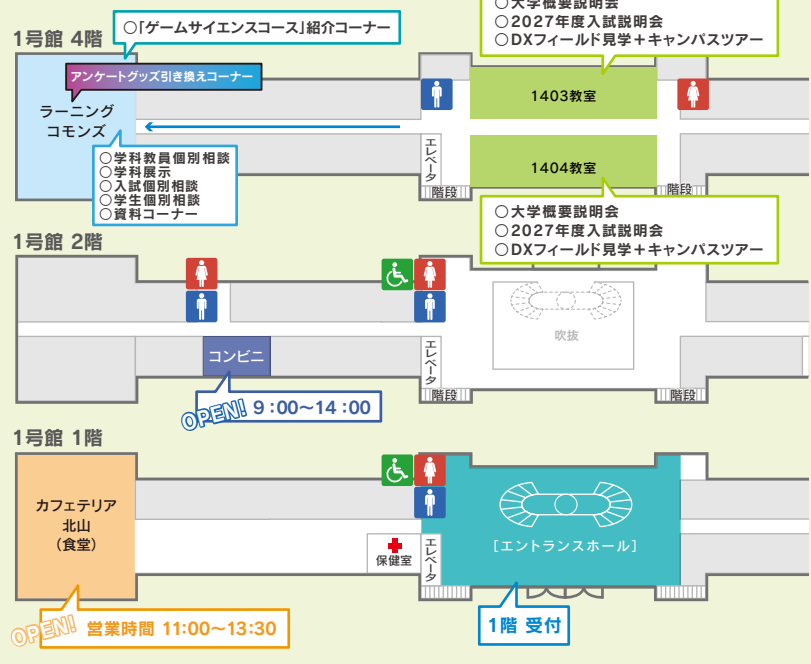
1号館 4階

○「ゲームサイエンスコース」紹介コーナー

○大学概要説明会
○2027年度入試説明会
○DXフィールド見学＋キャンパスツアー

アンケートグッズ引き換えコーナー

ラーニング
コモンズ

1403教室

エレベータ

1404教室

階段

階段

○学科教員個別相談
○学科展示
○入試個別相談
○学生個別相談
○資料コーナー

○大学概要説明会
○2027年度入試説明会
○DXフィールド見学＋キャンパスツアー

1号館 2階

コンビニ

エレベータ

吹抜

階段

階段

OPEN! 9：00〜14：00

1号館 1階

カフェテリア
北山
（食堂）

保健室

エレベータ

［エントランスホール］

OPEN! 営業時間 11:00〜13:30

1階 受付